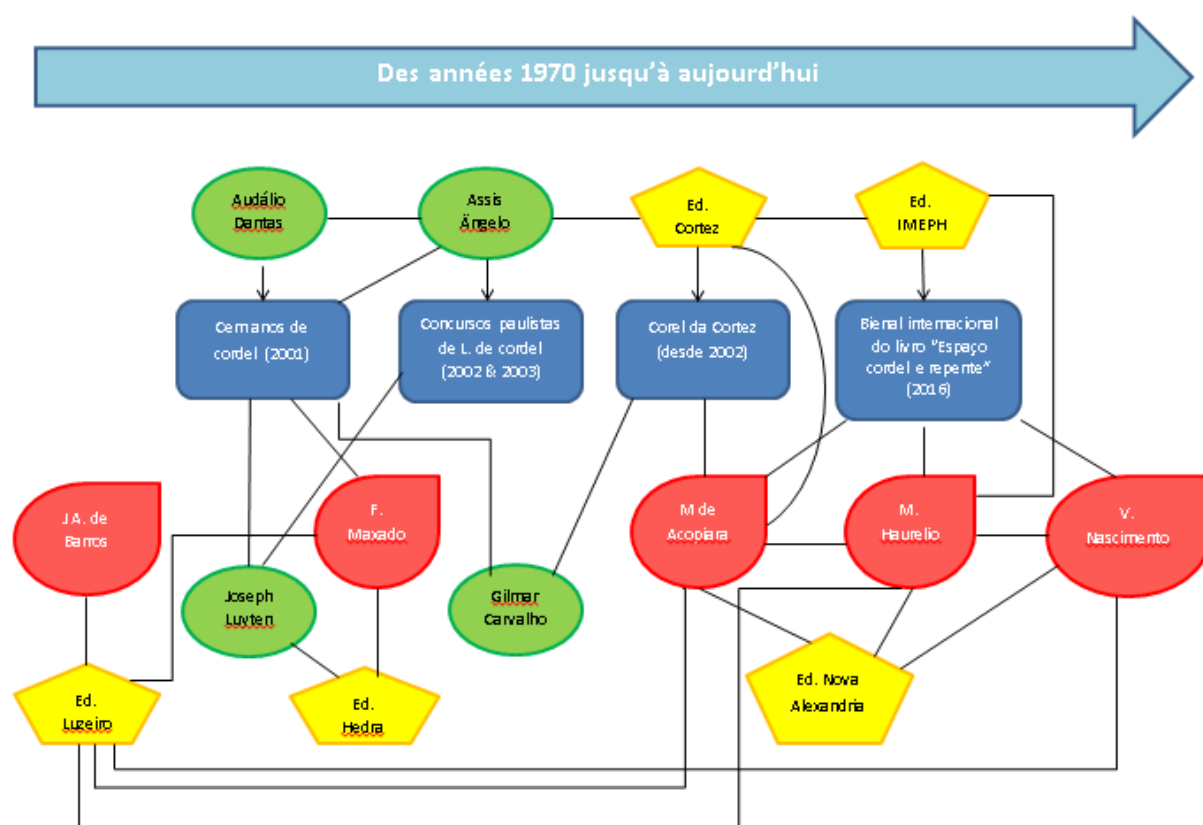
Des années 1970 jusqu'à aujourd'hui

Audálio Dantas

Assis Ângelo

Ed. Cortez

Ed. IMEPH

Cernanos de cordel (2001)

Concursos paulistas de L. de cordel (2002 & 2003)

Corel da Cortez (desde 2002)

Bienal internacional do livro "Espaço cordel e repente" (2016)

J.A. de Barros

F. Maxado

M de Acopiara

M. Haurelio

V. Nascimento

Joseph Luyten

Gilmar Carvalho

Ed. Nova Alexandria

Ed. Luzeiro

Ed. Hedra